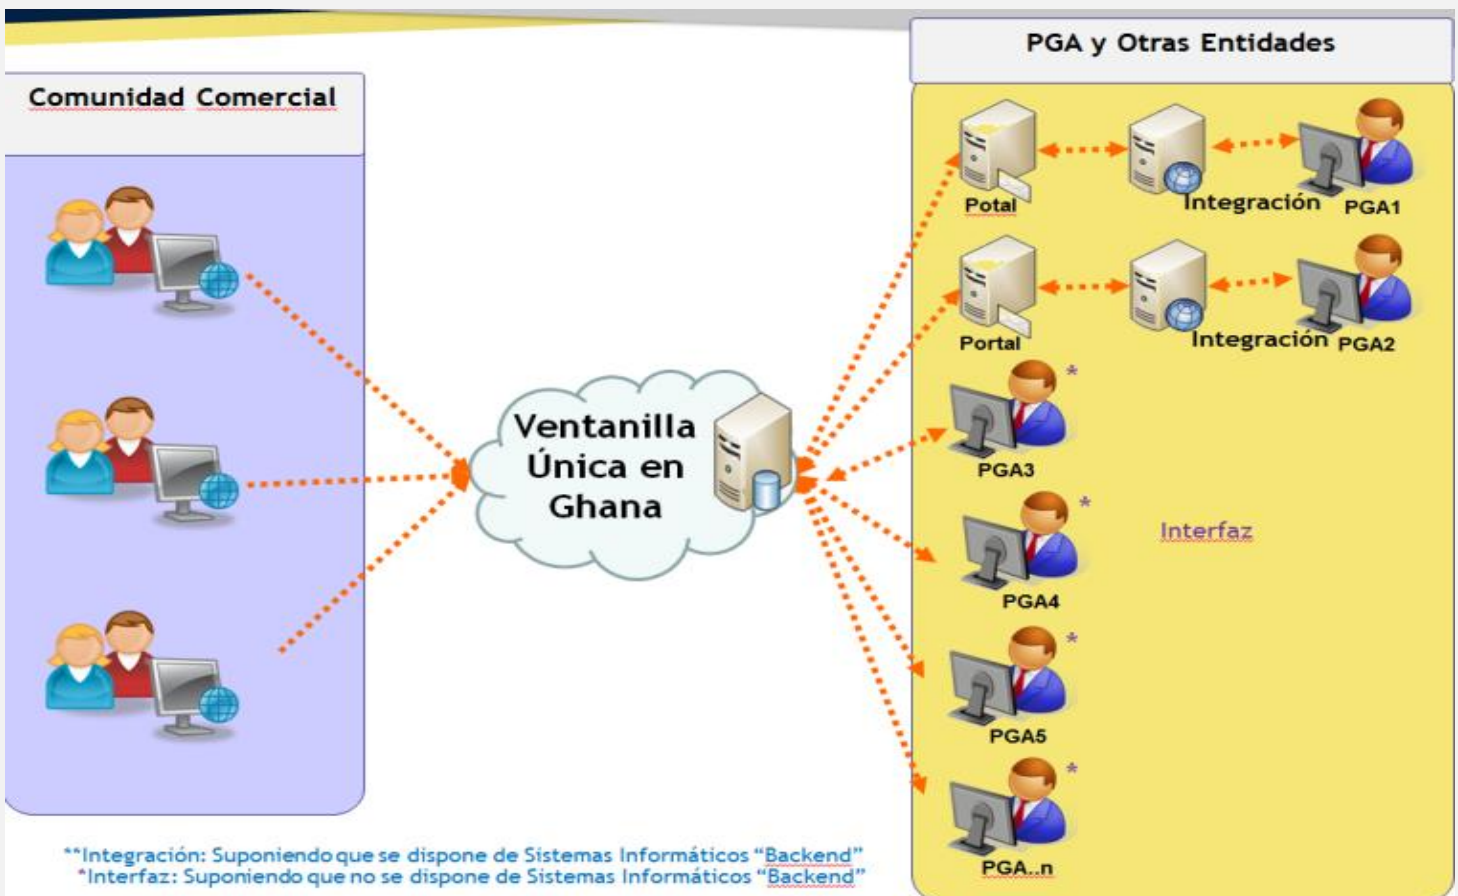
Comunidad Comercial

Ventanilla Única en Ghana

PGA y Otras Entidades

Potal

Integración

PGA1

Portal

Integración

PGA2

*

PGA3

*

Interfaz

PGA4

*

PGA5

*

PGA..n

**Integración: Suponiendo que se dispone de Sistemas Informáticos "Backend"
*Interfaz: Suponiendo que no se dispone de Sistemas Informáticos "Backend"